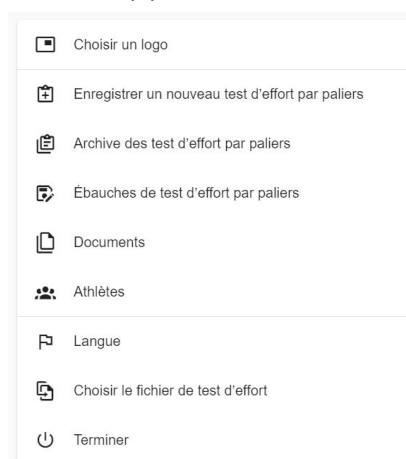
Choisir un logo

Enregistrer un nouveau test d'effort par paliers

Archive des test d'effort par paliers

Ébauches de test d'effort par paliers

Documents

Athlètes

Langue

Choisir le fichier de test d'effort

Terminer